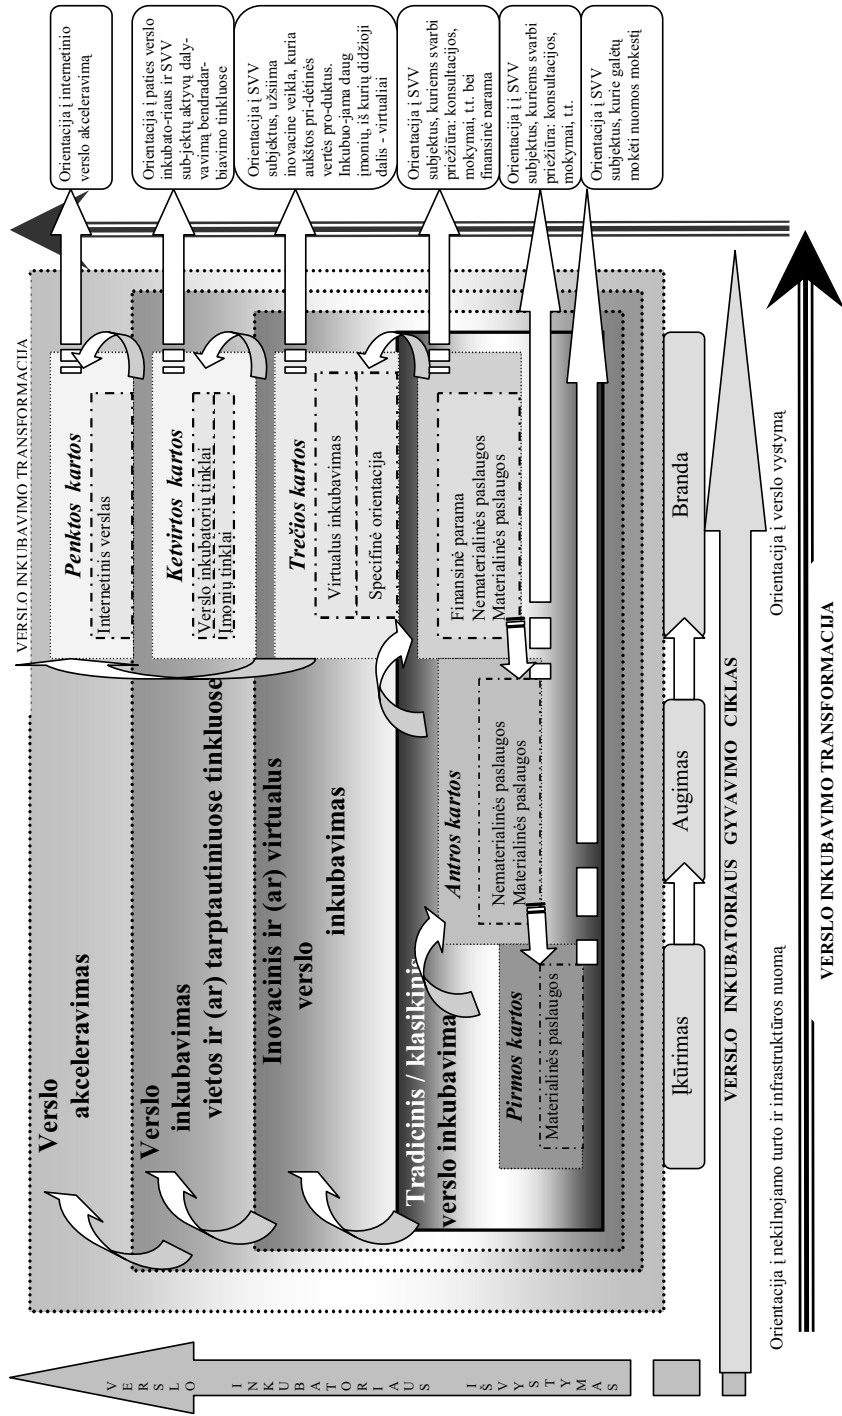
Orientacija į internetinio verslo akceleravimą

Orientacija į paties verslo inkubato-riaus ir SVV sub-jektų aktyvų daly-vavimą bendradar-biavimo tinkluose

Orientacija į SVV subjektus, užsiima inovacine veikla, kuria aukštos pri-dėtinės vertės pro-duktus. Inkubuo-jama daug įmonių, iš kurių didžioji dalis - virtualiai

Orientacija į SVV subjektus, kuriems svarbi priežiūra: konsultacijos, mokymai, t.t. bei finansinė parama

Orientacija į į SVV subjektus, kuriems svarbi priežiūra: konsultacijos, mokymai, t.t.

Orientacija į SVV subjektus, kurie galėtų mokėti nuomos mokestį

VERSLO INKUBAVIMO TRANSFORMACIJA

Verslo akceleravimas

Penktos kartos

Internetinis verslas

Verslo inkubavimas vietos ir (ar) tarptautiniuose tinkluose

Ketvirtos kartos

Verslo inkubatorių tinklai
Įmonių tinklai

Inovacinis ir (ar) virtualus verslo inkubavimas

Trečios kartos

Virtualus inkubavimas
Specifinė orientacija

Tradicinis / klasikinis verslo inkubavimas

Antros kartos

Nematerialinės paslaugos
Materialinės paslaugos

Finansinė parama
Nematerialinės paslaugos
Materialinės paslaugos

Pirmos kartos

Materialinės paslaugos

Įkūrimas

Augimas

Branda

VERSLO INKUBATORIAUS GYVAVIMO CIKLAS

Orientacija į nekilnojamo turto ir infrastruktūros nuomą

Orientacija į verslo vystymą

VERSLO INKUBAVIMO TRANSFORMACIJA

VERSLO INKUBATORIAUS IŠVYSTYMAS